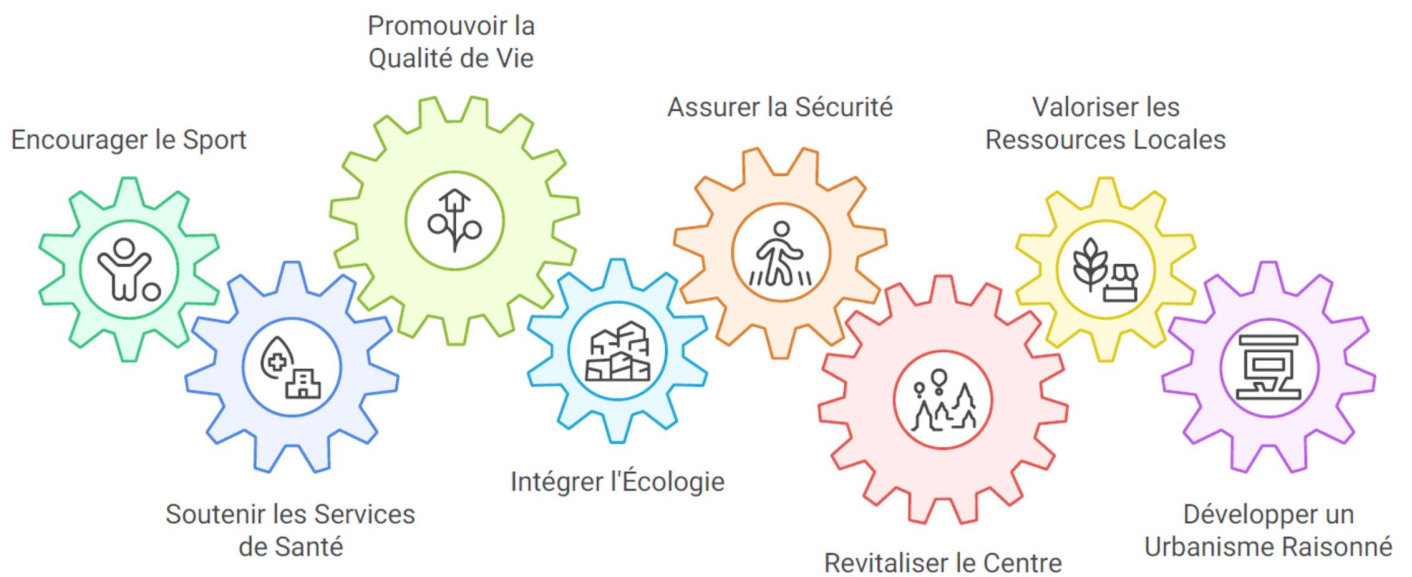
Encourager le Sport

Soutenir les Services de Santé

Promouvoir la Qualité de Vie

Intégrer l'Écologie

Assurer la Sécurité

Revitaliser le Centre

Valoriser les Ressources Locales

Développer un Urbanisme Raisonné